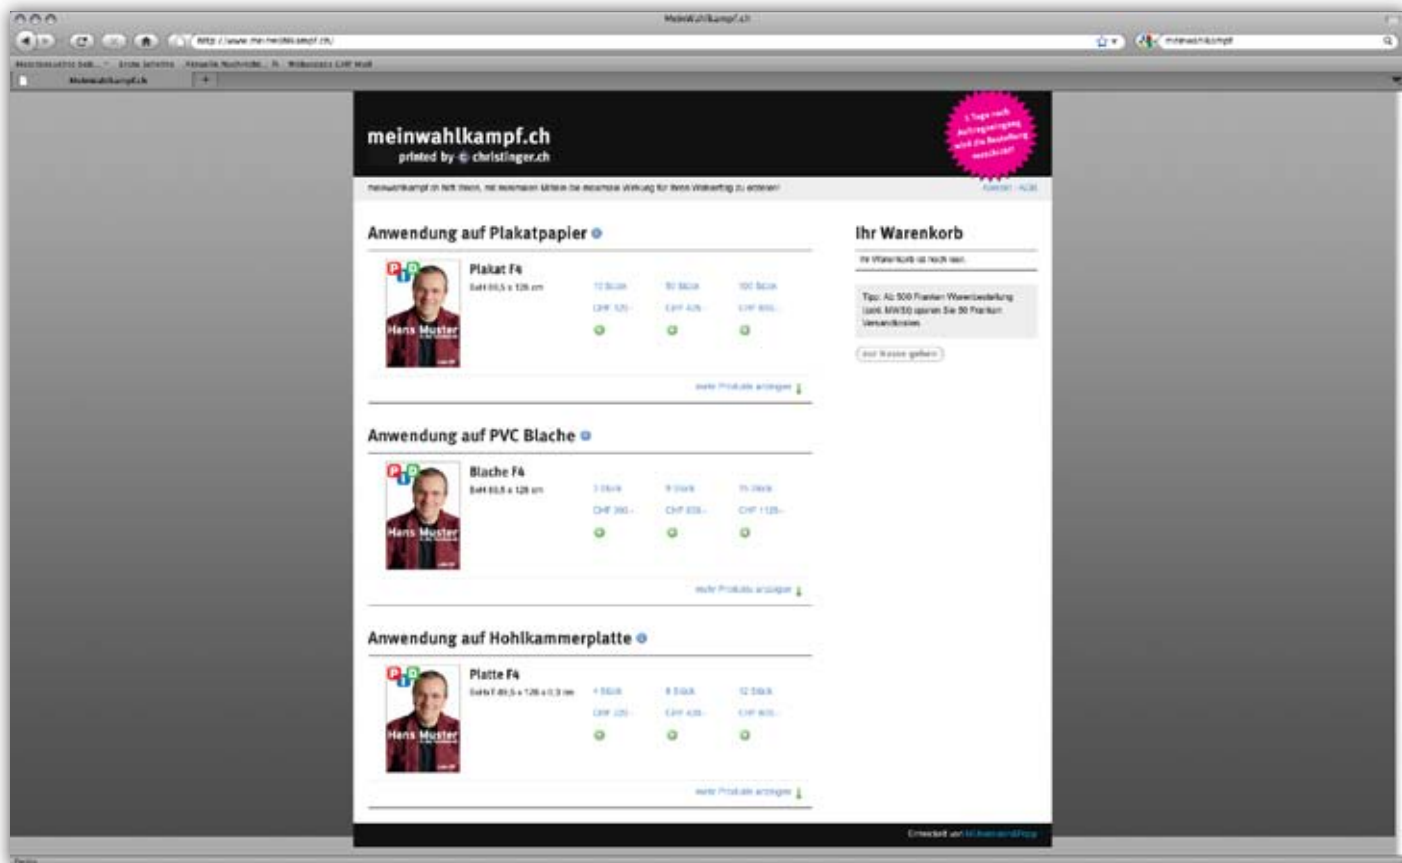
MeinWahlkampf.ch

http://www.meinwahlkampf.ch/

meinwahlkampf

Meistbesuchte Seiten Erste Schritte Aktuelle Nachrichten Mitbusiness CHF Wall

Meinwahlkampf.ch

meinwahlkampf.ch
printed by © christinger.ch

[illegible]

meinwahlkampf.ch hilft Ihnen, mit minimalen Mitteln die maximale Wirkung für Ihren Wahlauftrag zu erzielen!

Kontakt | AGB

Anwendung auf Plakatpapier

Hans Muster

Plakat F4
B4H 89,5 x 128 cm

| 10 Stück | 50 Stück | 100 Stück |
|---|---|---|
| CHF 125.- | CHF 425.- | CHF 800.- |

mehr Produkte anzeigen

Anwendung auf PVC Blache

Hans Muster

Blache F4
B4H 89,5 x 128 cm

| 3 Stück | 6 Stück | 15 Stück |
|---|---|---|
| CHF 390.- | CHF 650.- | CHF 1125.- |

mehr Produkte anzeigen

Anwendung auf Hohlkammerplatte

Hans Muster

Platte F4
B4H/T 89,5 x 128 x 0,3 cm

| 4 Stück | 8 Stück | 12 Stück |
|---|---|---|
| CHF 225.- | CHF 435.- | CHF 600.- |

mehr Produkte anzeigen

Ihr Warenkorb

Ihr Warenkorb ist noch leer.

Tipp: Ab 500 Franken Warenbestellung (exkl. MWSt) sparen Sie 50 Franken Versandkosten.

zur Kasse gehen

Entwickelt von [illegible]

Fertig